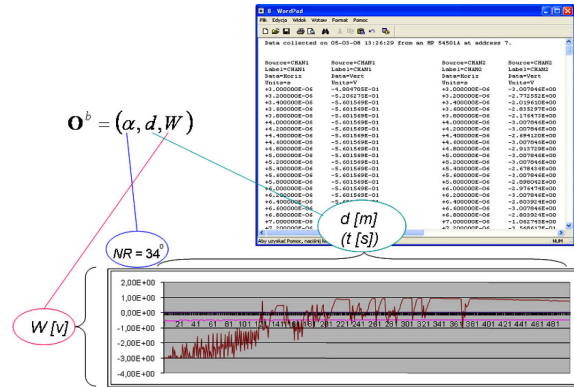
8 - WordPad
Plik Edycja Widok Wstaw Format Pomoc

Data collected on 05-03-08 13:26:29 from an HP 54501A at address 7.

| Source=CHAN1 | Source=CHAN1 | Source=CHAN2 | Source=CHAN2 |
|---|---|---|---|
| Label=CHAN1 | Label=CHAN1 | Label=CHAN2 | Label=CHAN2 |
| Data=Horiz | Data=Vert | Data=Horiz | Data=Vert |
| Units=s | Units=V | Units=s | Units=V |
| +3.000000E-06 | -4.80670SE-01 | +3.000000E-06 | -3.007846E+00 |
| +3.200000E-06 | -5.206275E-01 | +3.200000E-06 | -2.772552E+00 |
| +3.400000E-06 | -5.601549E-01 | +3.400000E-06 | -2.019610E+00 |
| +3.600000E-06 | -5.601549E-01 | +3.600000E-06 | -2.033297E+00 |
| +3.800000E-06 | -5.601549E-01 | +3.800000E-06 | -2.176473E+00 |
| +4.000000E-06 | -5.601549E-01 | +4.000000E-06 | -3.007846E+00 |
| +4.200000E-06 | -5.601549E-01 | +4.200000E-06 | -3.007846E+00 |
| +4.400000E-06 | -5.601549E-01 | +4.400000E-06 | -2.494120E+00 |
| +4.600000E-06 | -5.601549E-01 | +4.600000E-06 | -3.007846E+00 |
| +4.800000E-06 | -5.601549E-01 | +4.800000E-06 | -2.913728E+00 |
| +5.000000E-06 | -5.601549E-01 | +5.000000E-06 | -3.007846E+00 |
| +5.200000E-06 | -5.601549E-01 | +5.200000E-06 | -3.007846E+00 |
| +5.400000E-06 | -5.601549E-01 | +5.400000E-06 | -2.678434E+00 |
| +5.600000E-06 | -5.601549E-01 | +5.600000E-06 | -3.007846E+00 |
| +5.800000E-06 | -5.601549E-01 | +5.800000E-06 | -3.098062E+00 |
| +6.000000E-06 | -5.601549E-01 | +6.000000E-06 | -2.974474E+00 |
| +6.200000E-06 | -5.601549E-01 | +6.200000E-06 | -3.007846E+00 |
| +6.400000E-06 | -5.601549E-01 | +6.400000E-06 | -2.803924E+00 |
| +6.600000E-06 | -5.601549E-01 | +6.600000E-06 | -3.007846E+00 |
| +6.800000E-06 | -5.601549E-01 | +6.800000E-06 | -2.803924E+00 |
| +7.000000E-06 | -5.601549E-01 | +7.000000E-06 | -1.062748E+00 |
| +7.200000E-06 | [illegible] | +7.200000E-06 | -3.568627E-01 |

Aby uzyskać Pomoc, naciśnij klawisz F1 NUM

$\mathbf{O}^b = (\alpha, d, W)$

$NR = 34^0$

d [m]
(t [s])

W [v]

2,00E+00
1,00E+00
0,00E+00
-1,00E+00
-2,00E+00
-3,00E+00
-4,00E+00

21 41 61 81 101 121 141 161 181 201 221 241 261 281 301 321 341 361 381 401 421 441 461 481